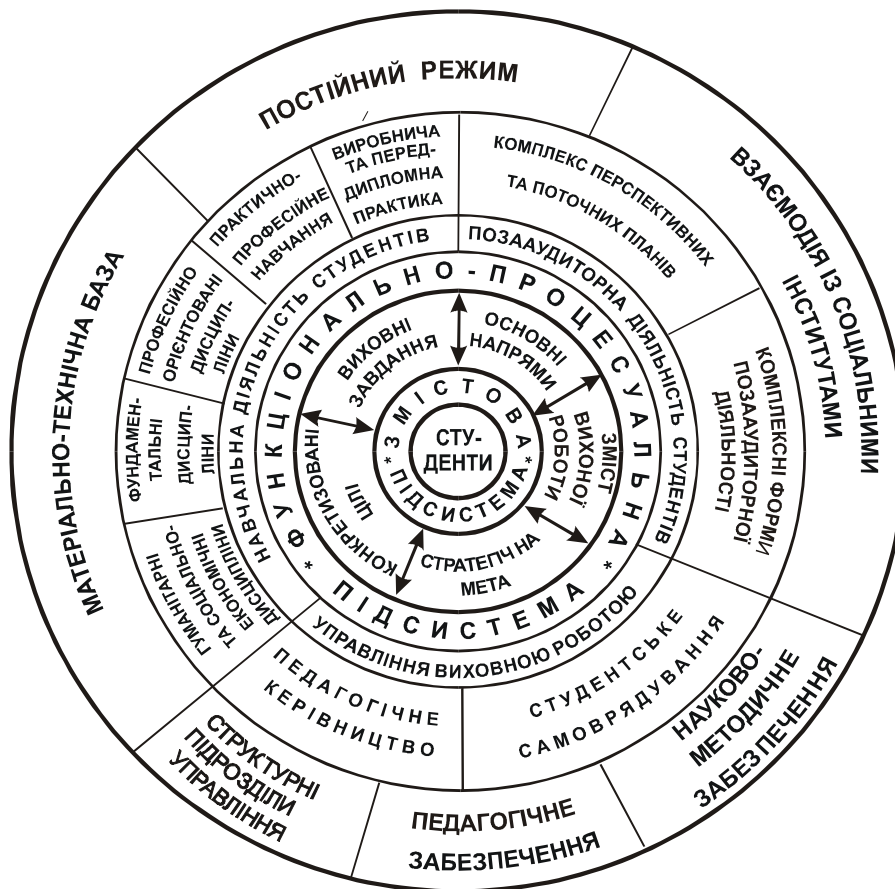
ПОСТІЙНИЙ РЕЖИМ

ВЗАЄМОДІЯ ІЗ СОЦІАЛЬНИМИ ІНСТИТУТАМИ

НАУКОВО-МЕТОДИЧНЕ ЗАБЕЗПЕЧЕННЯ

ПЕДАГОГІЧНЕ ЗАБЕЗПЕЧЕННЯ

СТРУКТУРНІ ПІДРОЗДІЛИ УПРАВЛІННЯ

МАТЕРІАЛЬНО-ТЕХНІЧНА БАЗА

ВИРОБНИЧА ТА ПЕРЕД-ДИПЛОМНА ПРАКТИКА

КОМПЛЕКС ПЕРСПЕКТИВНИХ ТА ПОТОЧНИХ ПЛАНІВ

ПРАКТИЧНО-ПРОФЕСІЙНЕ НАВЧАННЯ

ПРОФЕСІЙНО ОРІЄНТОВАНІ ДИСЦИП-ЛІНИ

ФУНДАМЕН-ТАЛЬНІ ДИСЦИП-ЛІНИ

ГУМАНІТАРНІ ТА СОЦІАЛЬНО-ЕКОНОМІЧНІ ДИСЦИПЛІНИ

КОМПЛЕКСНІ ФОРМИ ПОЗААУДИТОРНОЇ ДІЯЛЬНОСТІ

ПЕДАГОГІЧНЕ КЕРІВНИЦТВО

СТУДЕНТСЬКЕ САМОВРЯДУВАННЯ

НАВЧАЛЬНА ДІЯЛЬНІСТЬ СТУДЕНТІВ

ПОЗААУДИТОРНА ДІЯЛЬНІСТЬ СТУДЕНТІВ

УПРАВЛІННЯ ВИХОВНОЮ РОБОТОЮ

* ФУНКЦІОНАЛЬНО-ПРОЦЕСУАЛЬНА * ПІДСИСТЕМА

ВИХОВНІ ЗАВДАННЯ

ОСНОВНІ НАПРЯМИ

ЗМІСТ ВИХОВНОЇ РОБОТИ

СТРАТЕГІЧНА МЕТА

КОНКРЕТИЗОВАНІ ЦІЛІ

* ЗМІСТОВА * ПІДСИСТЕМА

СТУ-ДЕНТИ